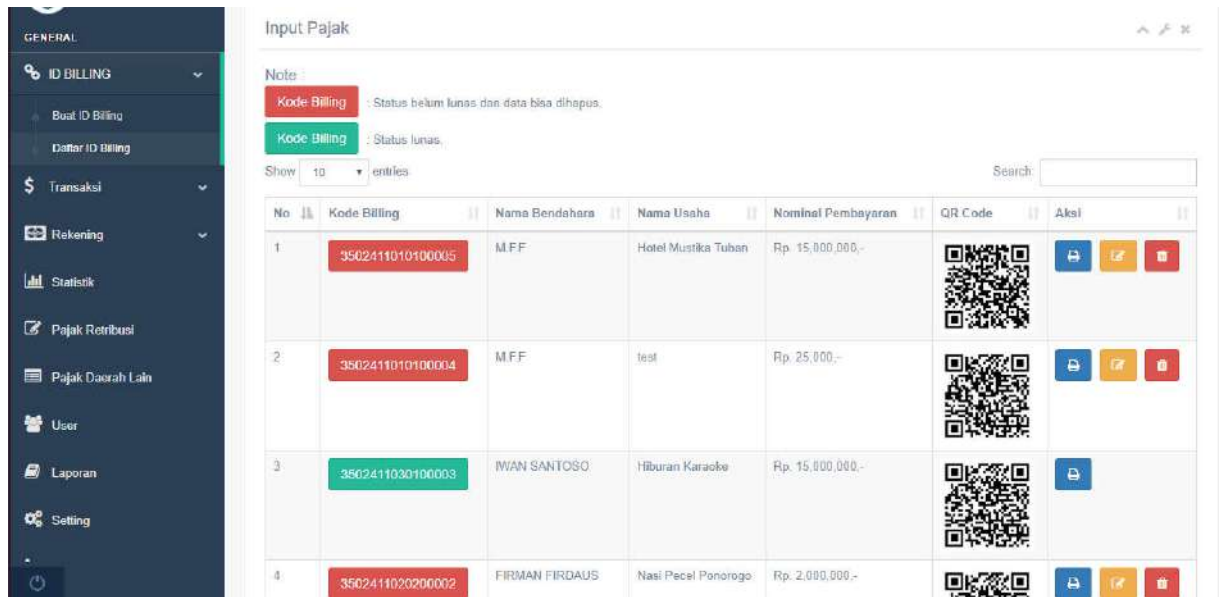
GENERAL

ID BILLING

Buat ID Billing

Daftar ID Billing

Transaksi

Rekening

Statistik

Pajak Retribusi

Pajak Daerah Lain

User

Laporan

Setting

Input Pajak

Note :

Kode Billing : Status belum lunas dan data bisa dihapus.

Kode Billing : Status lunas.

Show 10 entries

Search:

| No | Kode Billing | Nama Bendahara | Nama Usaha | Nominal Pembayaran | QR Code | Aksi |
|---|---|---|---|---|---|---|
| 1 | 3502411010100005 | M.F.F | Hotel Mustika Tuban | Rp. 15,000,000,- | | |
| 2 | 3502411010100004 | M.F.F | test | Rp. 25,000,- | | |
| 3 | 3502411030100003 | IWAN SANTOSO | Hiburan Karaoke | Rp. 15,000,000,- | | |
| 4 | 3502411020200002 | FIRMAN FIRDAUS | Nasi Pecel Ponorogo | Rp. 2,000,000,- | | |